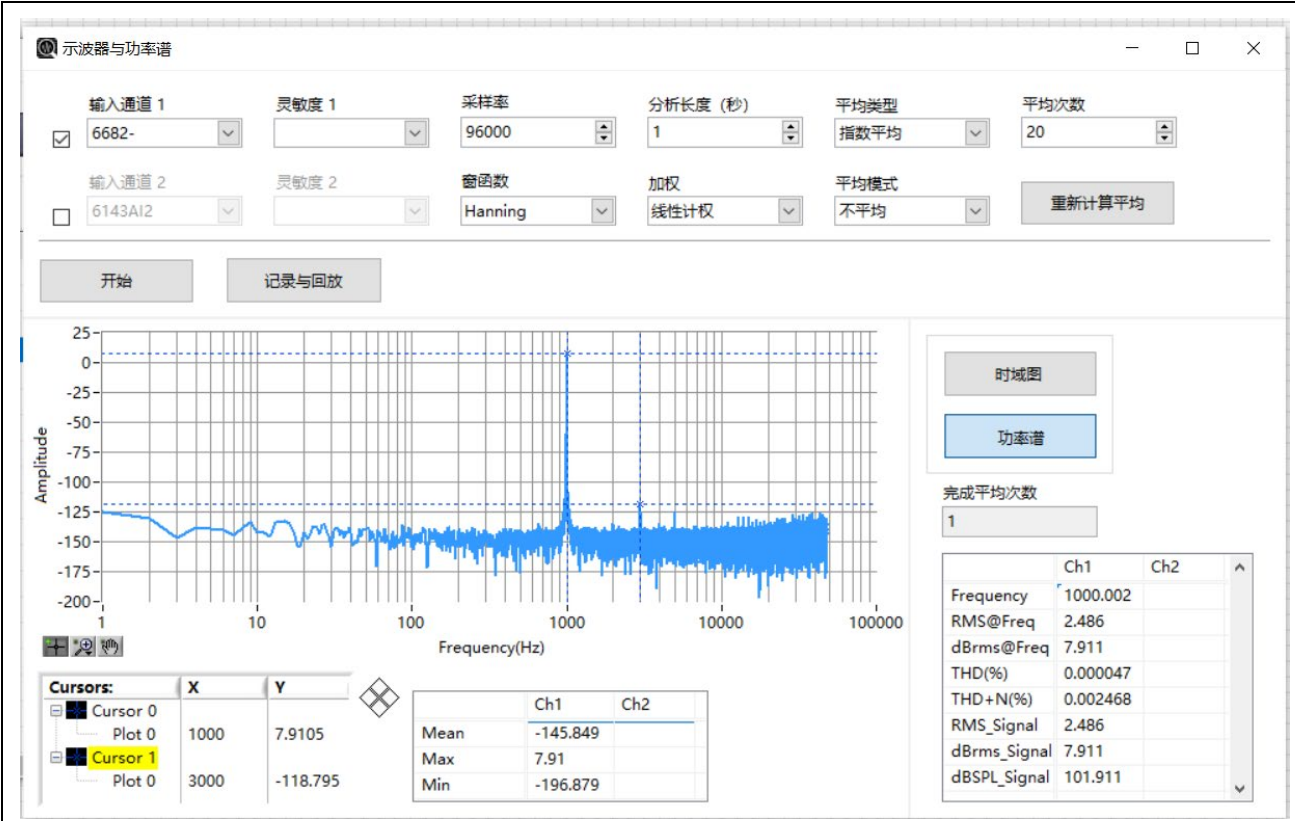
示波器与功率谱

输入通道 1
6682-
灵敏度 1
采样率
96000
分析长度（秒）
1
平均类型
指数平均
平均次数
20

输入通道 2
6143AI2
灵敏度 2
窗函数
Hanning
加权
线性计权
平均模式
不平均
重新计算平均

开始
记录与回放

25
0
-25
-50
-75
-100
-125
-150
-175
-200
Amplitude
1
10
100
1000
10000
100000
Frequency(Hz)

时域图
功率谱
完成平均次数
1

| | Ch1 | Ch2 |
|---|---|---|
| Frequency | 1000.002 | |
| RMS@Freq | 2.486 | |
| dBrms@Freq | 7.911 | |
| THD(%) | 0.000047 | |
| THD+N(%) | 0.002468 | |
| RMS_Signal | 2.486 | |
| dBrms_Signal | 7.911 | |
| dBSPL_Signal | 101.911 | |

| Cursors: | X | Y |
|---|---|---|
| Cursor 0 | | |
| Plot 0 | 1000 | 7.9105 |
| Cursor 1 | | |
| Plot 0 | 3000 | -118.795 |

| | Ch1 | Ch2 |
|---|---|---|
| Mean | -145.849 | |
| Max | 7.91 | |
| Min | -196.879 | |